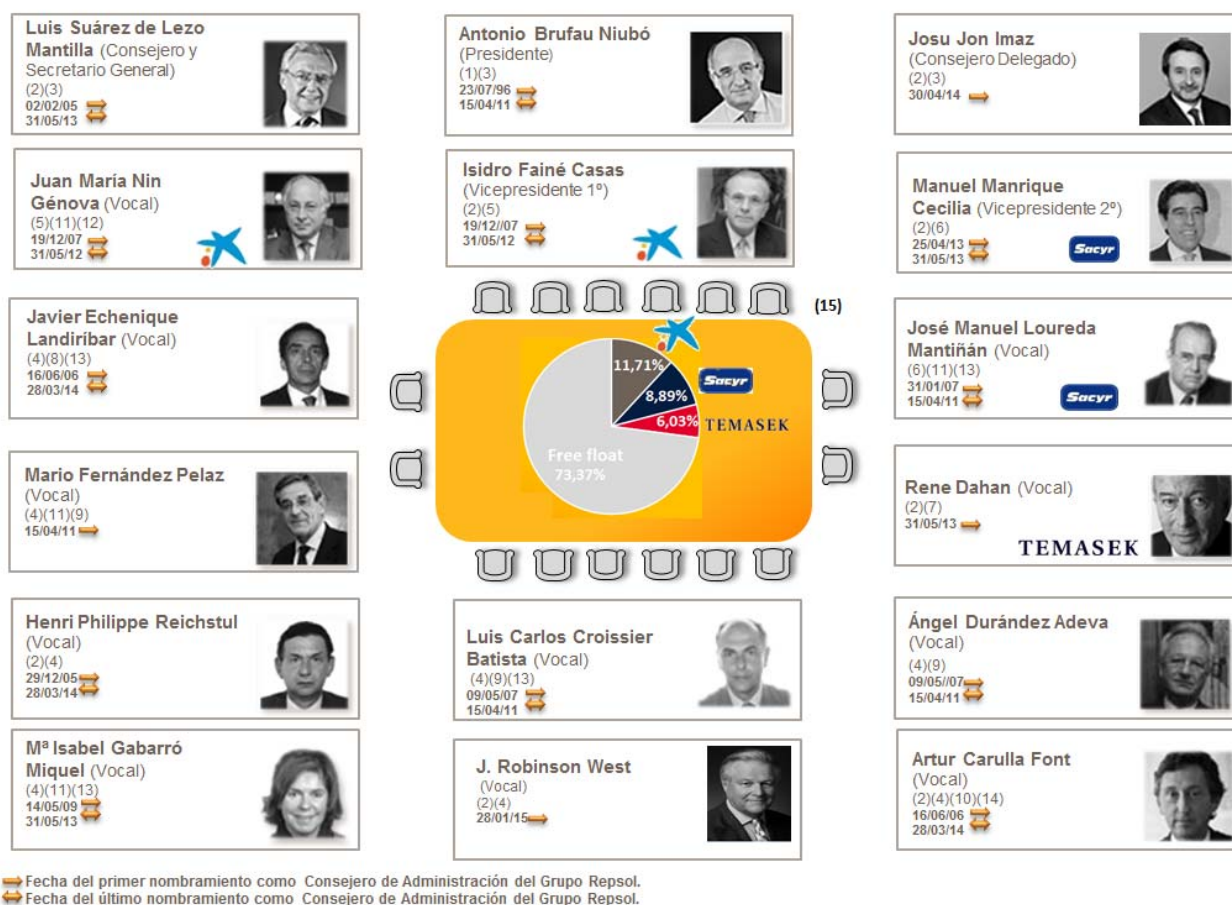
Luis Suárez de Lezo Mantilla (Consejero y Secretario General)
(2)(3)
02/02/05
31/05/13

Antonio Brufau Niubó (Presidente)
(1)(3)
23/07/96
15/04/11

Josu Jon Imaz (Consejero Delegado)
(2)(3)
30/04/14

Juan María Nin Génova (Vocal)
(5)(11)(12)
19/12/07
31/05/12

Isidro Fainé Casas (Vicepresidente 1º)
(2)(5)
19/12//07
31/05/12

Manuel Manrique Cecilia (Vicepresidente 2º)
(2)(6)
25/04/13
31/05/13
Sacyr

(15)

Javier Echenique Landiríbar (Vocal)
(4)(8)(13)
16/06/06
28/03/14

11,71%
Sacyr
8,89%
6,03%
TEMASEK
Free float
73,37%

José Manuel Loureda Mantiñán (Vocal)
(6)(11)(13)
31/01/07
15/04/11
Sacyr

Mario Fernández Pelaz (Vocal)
(4)(11)(9)
15/04/11

Rene Dahan (Vocal)
(2)(7)
31/05/13
TEMASEK

Henri Philippe Reichstul (Vocal)
(2)(4)
29/12/05
28/03/14

Luis Carlos Croissier Batista (Vocal)
(4)(9)(13)
09/05/07
15/04/11

Ángel Durández Adeva (Vocal)
(4)(9)
09/05//07
15/04/11

Mª Isabel Gabarró Miquel (Vocal)
(4)(11)(13)
14/05/09
31/05/13

J. Robinson West (Vocal)
(2)(4)
28/01/15

Artur Carulla Font (Vocal)
(2)(4)(10)(14)
16/06/06
28/03/14

Fecha del primer nombramiento como Consejero de Administración del Grupo Repsol.
Fecha del último nombramiento como Consejero de Administración del Grupo Repsol.